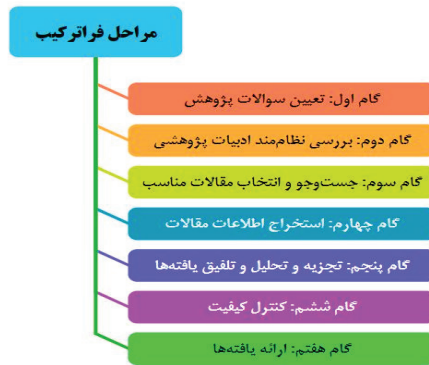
مراحل فراترکیب

گام اول: تعیین سوالات پژوهش

گام دوم: بررسی نظام‌مند ادبیات پژوهشی

گام سوم: جستجوو و انتخاب مقالات مناسب

گام چهارم: استخراج اطلاعات مقالات

گام پنجم: تجزیه و تحلیل و تلفیق یافته‌ها

گام ششم: کنترل کیفیت

گام هفتم: ارائه یافته‌ها